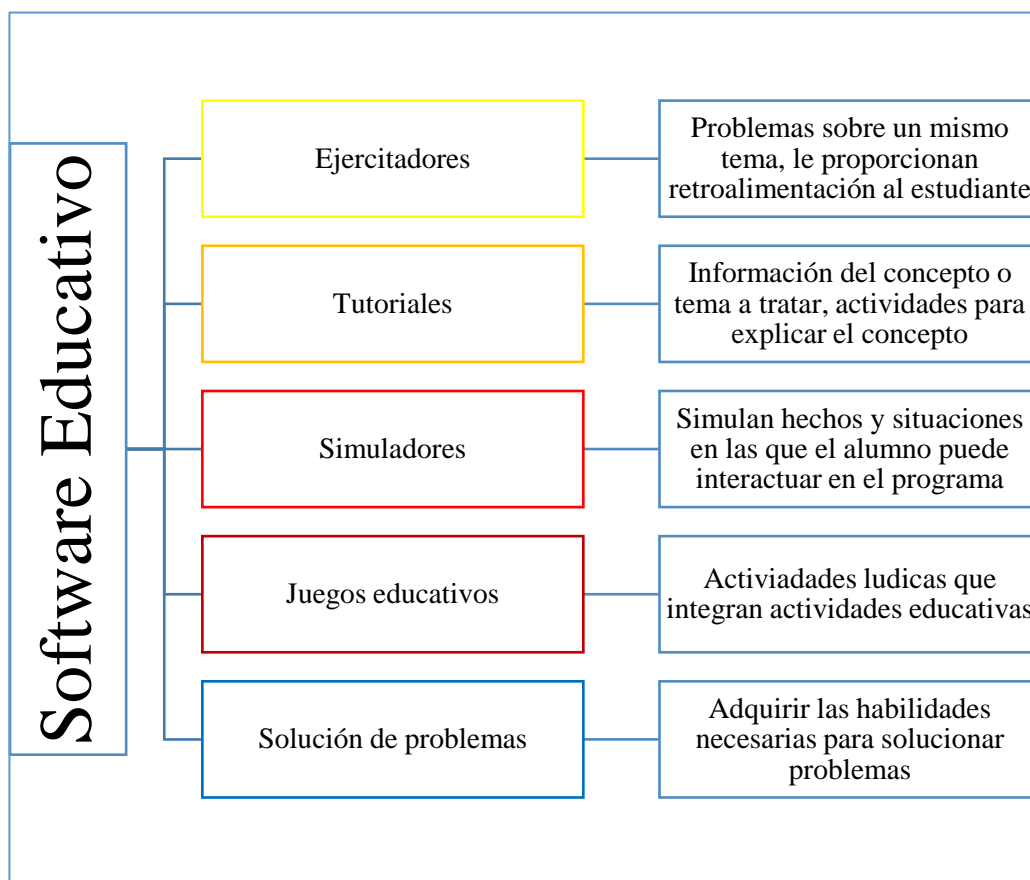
Software Educativo

Ejercitadores

Problemas sobre un mismo tema, le proporcionan retroalimentación al estudiante

Tutoriales

Información del concepto o tema a tratar, actividades para explicar el concepto

Simuladores

Simulan hechos y situaciones en las que el alumno puede interactuar en el programa

Juegos educativos

Activiadades ludicas que integran actividades educativas

Solución de problemas

Adquirir las habilidades necesarias para solucionar problemas